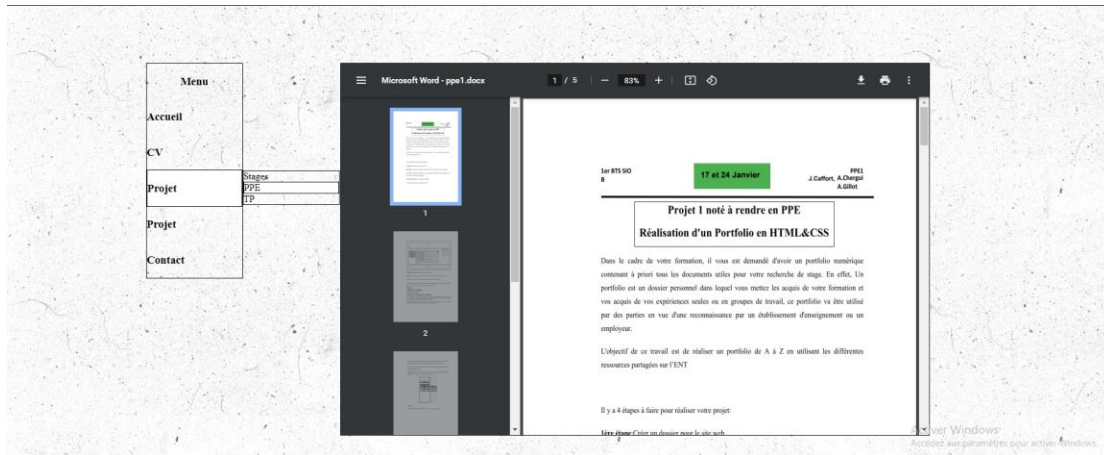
Menu

Accueil

CV

Projet

Stages
PPE
TP

Projet

Contact

Microsoft Word - ppe1.docx

1 / 5 | — 83% +

1

2

1er BTS SIO B

17 et 24 Janvier

PPE1 J.Caffort, A.Chergui A.Gillot

Projet 1 noté à rendre en PPE

Réalisation d'un Portfolio en HTML&CSS

Dans le cadre de votre formation, il vous est demandé d'avoir un portfolio numérique contenant à priori tous les documents utiles pour votre recherche de stage. En effet, Un portfolio est un dossier personnel dans lequel vous mettez les acquis de votre formation et vos acquis de vos expériences seules ou en groupes de travail, ce portfolio va être utilisé par des parties en vue d'une reconnaissance par un établissement d'enseignement ou un employeur.

L'objectif de ce travail est de réaliser un portfolio de A à Z en utilisant les différentes ressources partagées sur l'ENT

Il y a 4 étapes à faire pour réaliser votre projet:

1ère étape Créer un dossier pour le site web

Activer Windows
Accédez aux paramètres pour activer Windows.